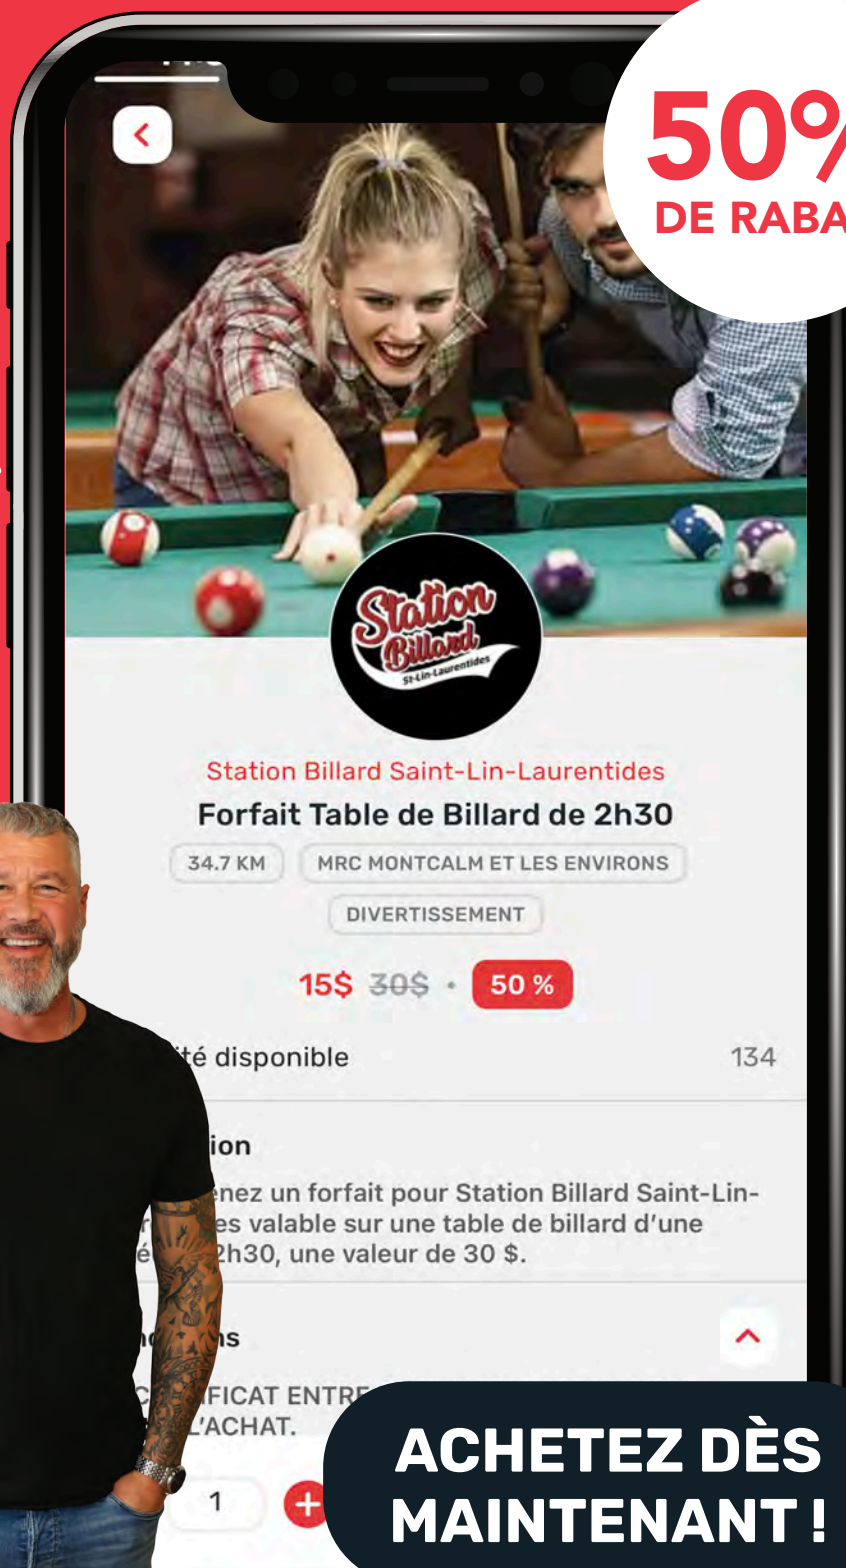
50%
DE RABA

Station Billard St-Lin-Laurentides

Station Billard Saint-Lin-Laurentides
Forfait Table de Billard de 2h30
34.7 KM
MRC MONTCALM ET LES ENVIRONS
DIVERTISSEMENT
15$ 30$ • 50 %

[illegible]ité disponible 134

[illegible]ion
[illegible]enez un forfait pour Station Billard Saint-Lin-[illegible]es valable sur une table de billard d'une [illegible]é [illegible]2h30, une valeur de 30 $.

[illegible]ns

C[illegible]IFICAT ENTRE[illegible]
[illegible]'ACHAT.

1 +

ACHETEZ DÈS MAINTENANT !